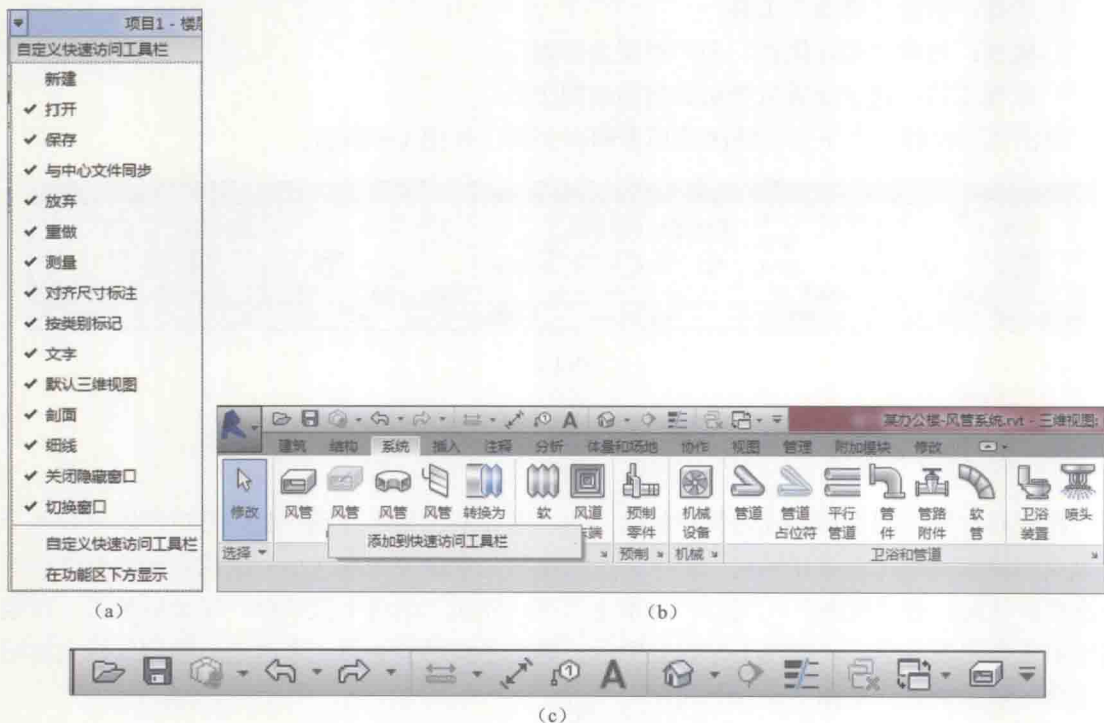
项目1 - 楼

自定义快速访问工具栏

新建
✔ 打开
✔ 保存
✔ 与中心文件同步
✔ 放弃
✔ 重做
✔ 测量
✔ 对齐尺寸标注
✔ 按类别标记
✔ 文字
✔ 默认三维视图
✔ 剖面
✔ 细线
✔ 关闭隐藏窗口
✔ 切换窗口

自定义快速访问工具栏
在功能区下方显示

(a)

A

某办公楼-风管系统.rvt - 三维视图:

建筑 结构 系统 插入 注释 分析 体量和场地 协作 视图 管理 附加模块 修改

修改 风管 风管 风管 风管 转换为 软 风道 预制零件 机械设备 管道 管道占位符 平行管道 管件 管路附件 软管 卫浴装置 喷头

添加到快速访问工具栏

选择 ▾ 预制 机械 卫浴和管道

(b)

A

(c)